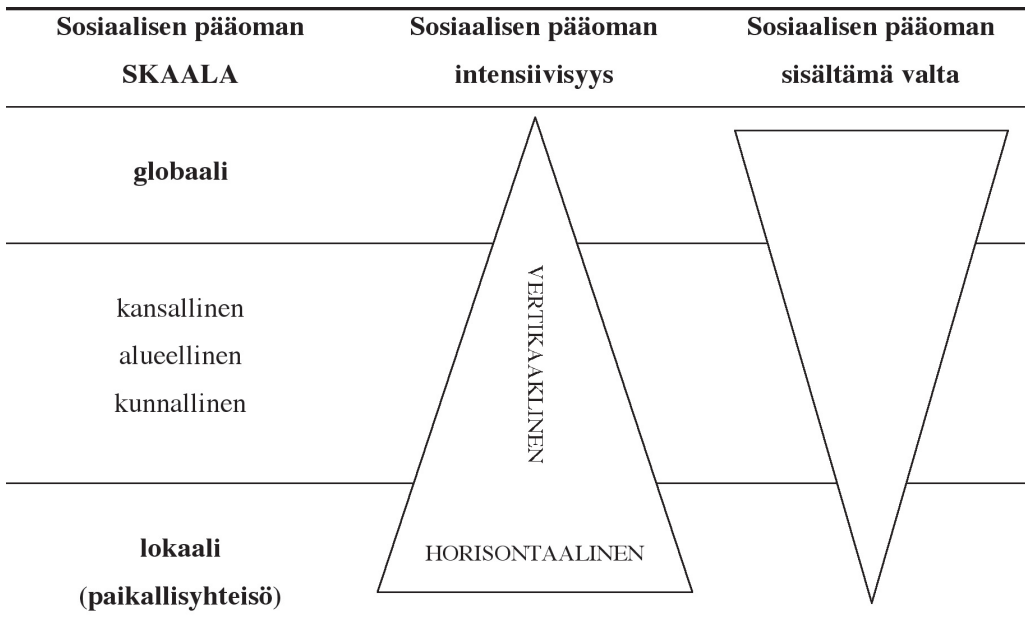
| Sosiaalisen pääoman SKAALA | Sosiaalisen pääoman intensiivisyys | Sosiaalisen pääoman sisältämä valta |
|---|---|---|
| **globaali** | | |
| kansallinen alueellinen kunnallinen | VERTIKAALINEN | |
| **lokaali (paikallisyhteisö)** | HORISONTAALINEN | |